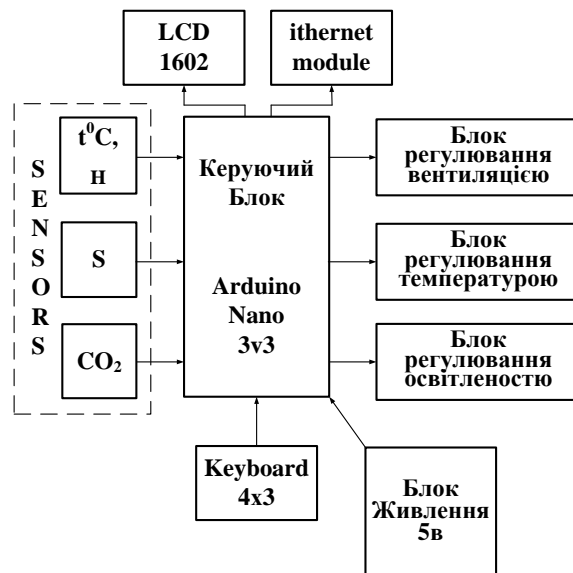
LCD 1602

ithernet module

S E N S O R S

$t^0C$, H

S

$CO_2$

Керуючий Блок

Arduino Nano 3v3

Блок регулювання вентиляцією

Блок регулювання температурою

Блок регулювання освітленостю

Keyboard 4x3

Блок Живлення 5в